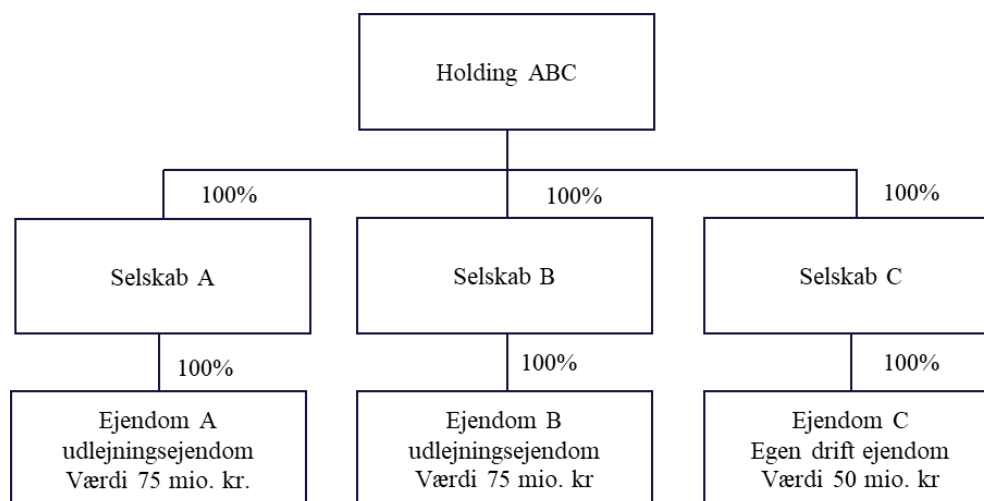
Holding ABC

100%

100%

100%

Selskab A

Selskab B

Selskab C

100%

100%

100%

Ejendom A
udlejningsejendom
Værdi 75 mio. kr.

Ejendom B
udlejningsejendom
Værdi 75 mio. kr

Ejendom C
Egen drift ejendom
Værdi 50 mio. kr